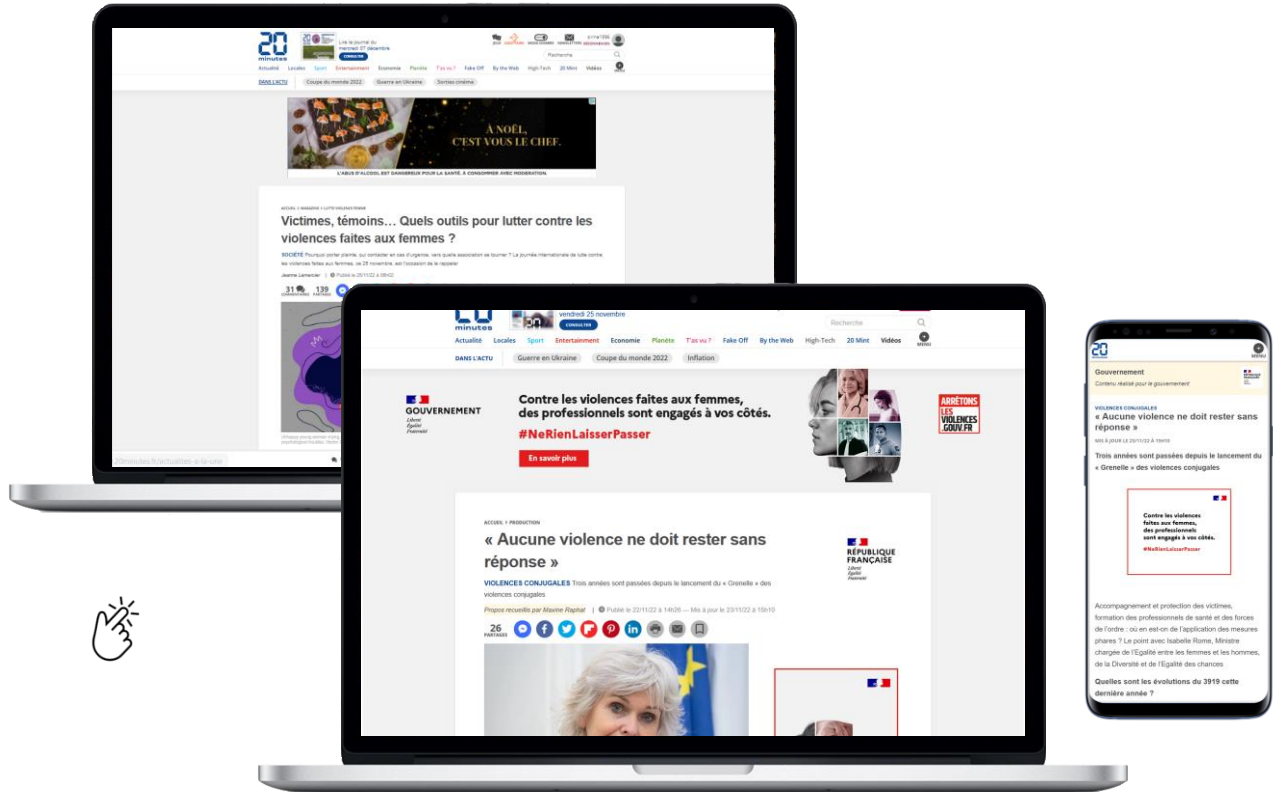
20 minutes

Lire le journal du mercredi 07 décembre
CONSULTER

Recherche

Actualité Locales Sport Entertainment Economie Planète T'as vu ? Fake Off By the Web High-Tech 20 Mint Vidéos

DANS L'ACTU Coupe du monde 2022 Guerre en Ukraine Sorties cinéma

À NOËL, C'EST VOUS LE CHEF.

L'ABUS D'ALCOOL EST DANGEREUX POUR LA SANTÉ. À CONSOMMER AVEC MODÉRATION

ACCUEIL > MAGAZINE > LUTTE VIOLENCES FEMMES

Victimes, témoins… Quels outils pour lutter contre les violences faites aux femmes ?

SOCIÉTÉ Pourquoi porter plainte, qui contacter en cas d'urgence, vers quelle association se tourner ? La journée internationale de lutte contre les violences faites aux femmes, ce 25 novembre, est l'occasion de le rappeler

Jeanne Lemercier | Publié le 25/11/22 à 08h02

31 COMMENTAIRES 139 PARTAGES

20minutes.fr/actualites-a-la-une

minutes vendredi 25 novembre
CONSULTER

Recherche

Actualité Locales Sport Entertainment Economie Planète T'as vu ? Fake Off By the Web High-Tech 20 Mint Vidéos MENU

DANS L'ACTU Guerre en Ukraine Coupe du monde 2022 Inflation

GOUVERNEMENT
Liberté Égalité Fraternité

Contre les violences faites aux femmes, des professionnels sont engagés à vos côtés.
#NeRienLaisserPasser
En savoir plus

ARRÊTONS LES VIOLENCES .GOUV.FR

ACCUEIL > PRODUCTION

« Aucune violence ne doit rester sans réponse »

RÉPUBLIQUE FRANÇAISE
Liberté Égalité Fraternité

VIOLENCES CONJUGALES Trois années sont passées depuis le lancement du « Grenelle » des violences conjugales

Propos recueillis par Maxime Raphal | Publié le 23/11/22 à 14h26 — Mis à jour le 23/11/22 à 15h10

26 PARTAGES

20 MENU

Gouvernement
Contenu réalisé pour le gouvernement

VIOLENCES CONJUGALES
« Aucune violence ne doit rester sans réponse »

MIS À JOUR LE 23/11/22 À 15H10

Trois années sont passées depuis le lancement du « Grenelle » des violences conjugales

Contre les violences faites aux femmes, des professionnels sont engagés à vos côtés.
#NeRienLaisserPasser

Accompagnement et protection des victimes, formation des professionnels de santé et des forces de l'ordre : où en est-on de l'application des mesures phares ? Le point avec Isabelle Rome, Ministre chargée de l'Egalité entre les femmes et les hommes, de la Diversité et de l'Egalité des chances

Quelles sont les évolutions du 3919 cette dernière année ?